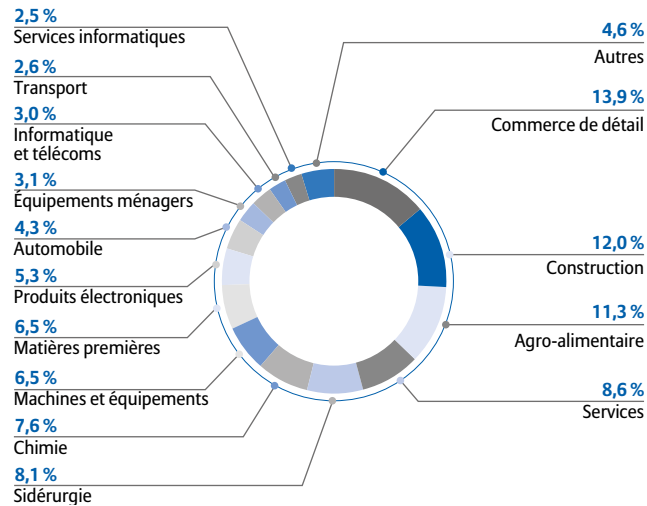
2,5 %
Services informatiques

2,6 %
Transport

3,0 %
Informatique et télécoms

3,1 %
Équipements ménagers

4,3 %
Automobile

5,3 %
Produits électroniques

6,5 %
Matières premières

6,5 %
Machines et équipements

7,6 %
Chimie

8,1 %
Sidérurgie

4,6 %
Autres

13,9 %
Commerce de détail

12,0 %
Construction

11,3 %
Agro-alimentaire

8,6 %
Services